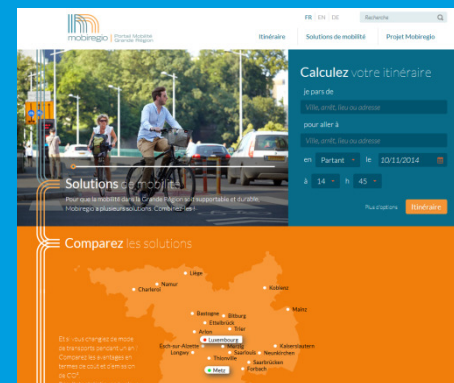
mobiregio | Portail Mobilité Grande Région

FR | EN | DE

Recherche

Itinéraire | Solutions de mobilité | Projet Mobiregio

Calculez votre itinéraire

je pars de

Ville, arrêt, lieu ou adresse

pour aller à

Ville, arrêt, lieu ou adresse

en Partant le 10/11/2014

à 14 h 45

Plus d'options

Itinéraire

Solutions de mobilité

Pour que la mobilité dans la Grande Région soit supportable et durable, Mobiregio a plusieurs solutions. Combinez-les !

Comparez les solutions

Et si vous changiez de mode de transports pendant un an ? Comparez les avantages en termes de coût et d'émission de CO²

Liège
Namur
Charleroi
Koblenz
Mainz
Bastogne
Bitburg
Ettelbrück
Trier
Arlon
Luxembourg
Esch-sur-Alzette
Longwy
Merzig
Kaiserslautern
Saarlouis
Neunkirchen
Thionville
Saarbrücken
Metz
Forbach